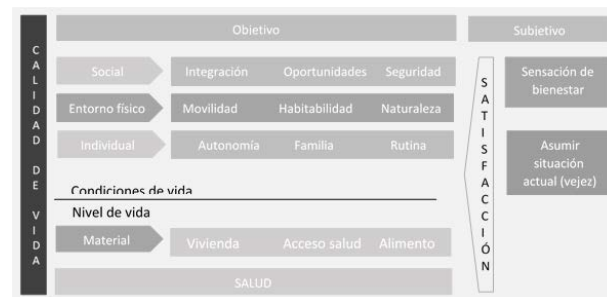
CALIDAD DE VIDA

Objetivo

Subjetivo

Social
Integración
Oportunidades
Seguridad

Entorno físico
Movilidad
Habitabilidad
Naturaleza

Individual
Autonomía
Familia
Rutina

Condiciones de vida

Nivel de vida

Material
Vivienda
Acceso salud
Alimento

SALUD

SATISFACCIÓN

Sensación de bienestar

Asumir situación actual (vejez)